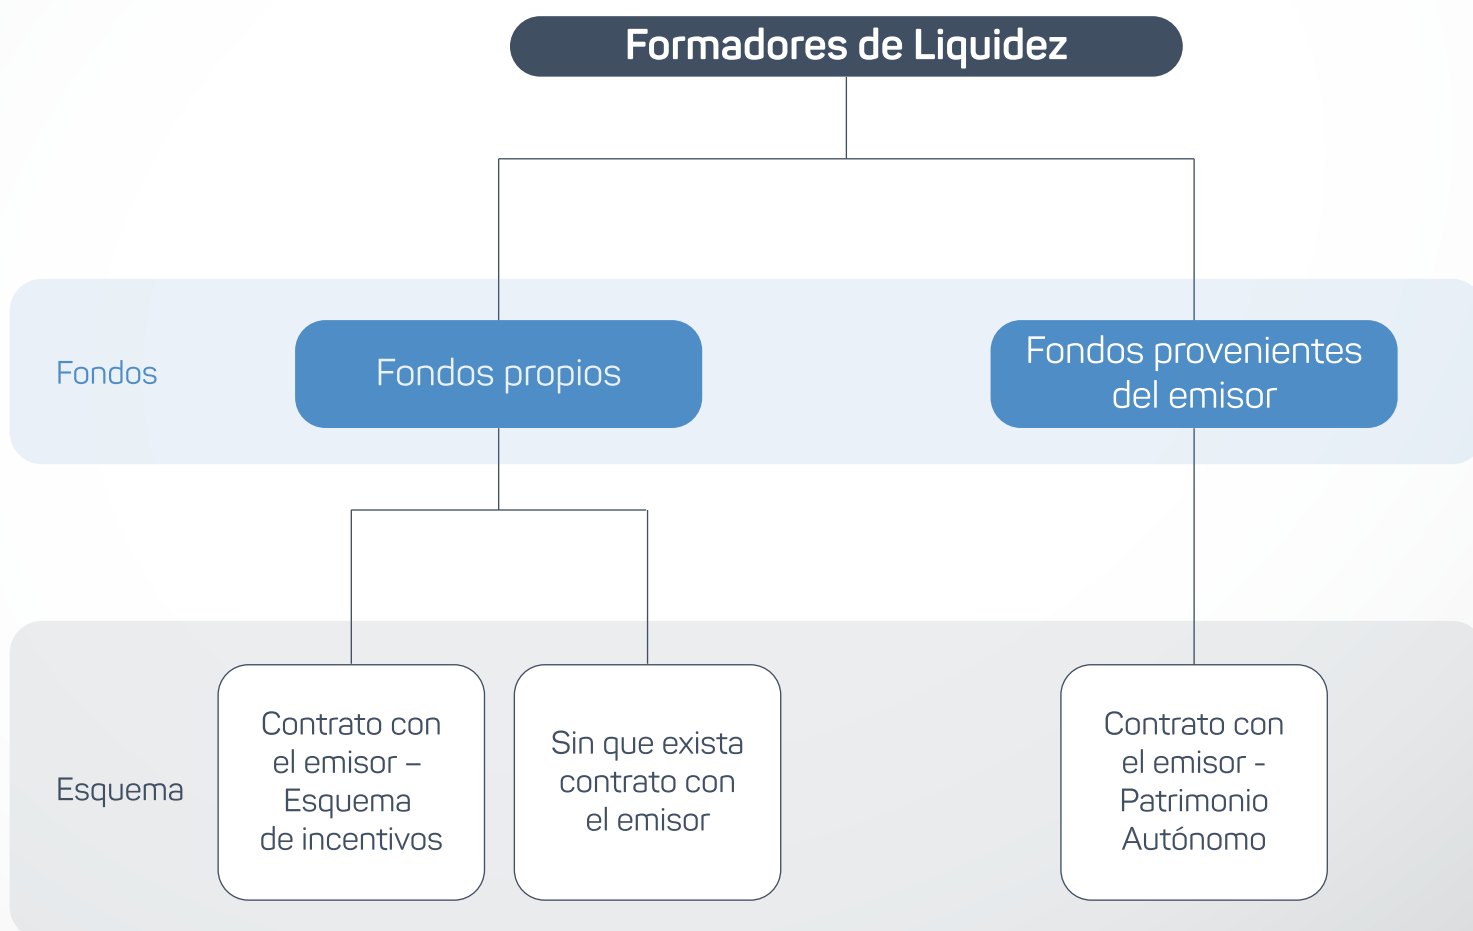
Formadores de Liquidez

Fondos

Fondos propios

Fondos provenientes del emisor

Esquema

Contrato con el emisor – Esquema de incentivos

Sin que exista contrato con el emisor

Contrato con el emisor - Patrimonio Autónomo